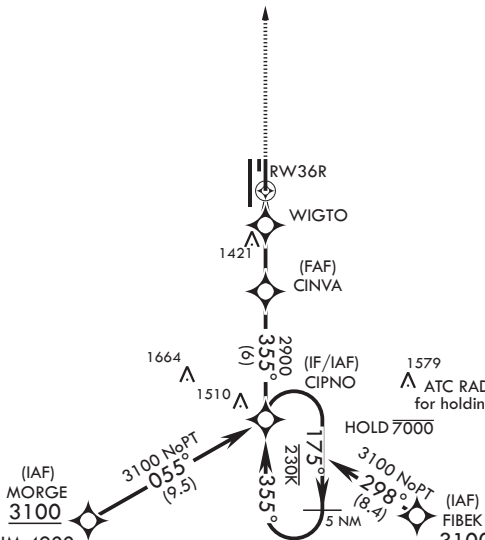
RW36R

WIGTO

1421

(FAF)
CINVA

2900
355°
(6)

1664

1510

(IF/IAF)
CIPNO

1579
ATC RAD
for holdin

HOLD $\overline{7000}$

175°
$\underline{230K}$

3100 NoPT
298°
(8.4)

(IAF)
FIBEK
3100

355°

5 NM

3100 NoPT
055°
(9.5)

(IAF)
MORGE
$\underline{3100}$

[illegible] 4000